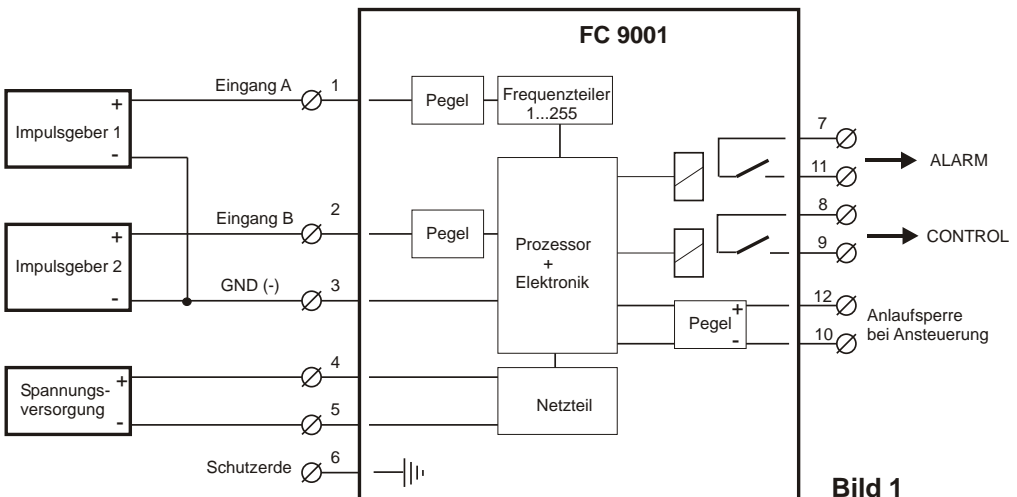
FC 9001

Impulsgeber 1 + -

Eingang A 1

Pegel

Frequenzteiler 1...255

7

11 ALARM

Impulsgeber 2 + -

Eingang B 2

Pegel

Prozessor + Elektronik

8

9 CONTROL

GND (-) 3

Pegel + -

12 Anlaufsperre

10 bei Ansteuerung

Spannungsversorgung + -

4

5

Netzteil

Schutzerde 6

Bild 1